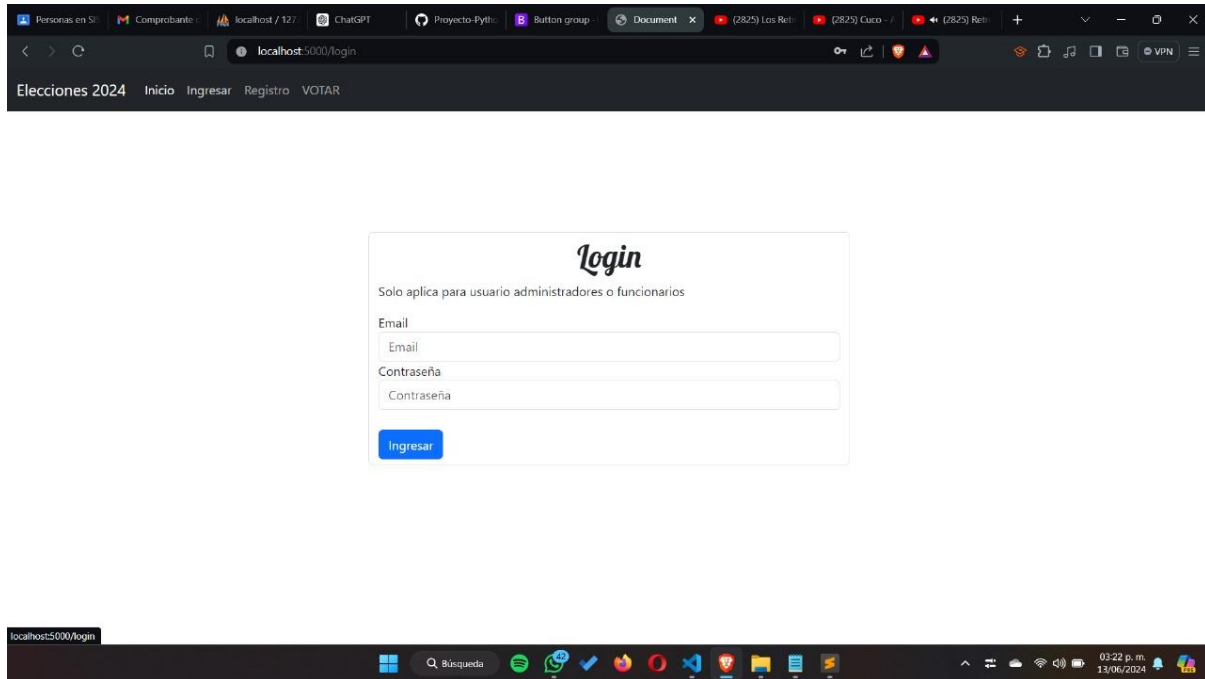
Personas en Sh | Comprobante c | localhost / 127. | ChatGPT | Proyecto-Pytho | Button group | Document | (2825) Los Retr | (2825) Cuco - / | (2825) Retr

localhost:5000/login

VPN

Elecciones 2024 Inicio Ingresar Registro VOTAR

Login

Solo aplica para usuario administradores o funcionarios

Email

Email

Contraseña

Contraseña

Ingresar

localhost:5000/login

Búsqueda

48

03:22 p. m.
13/06/2024